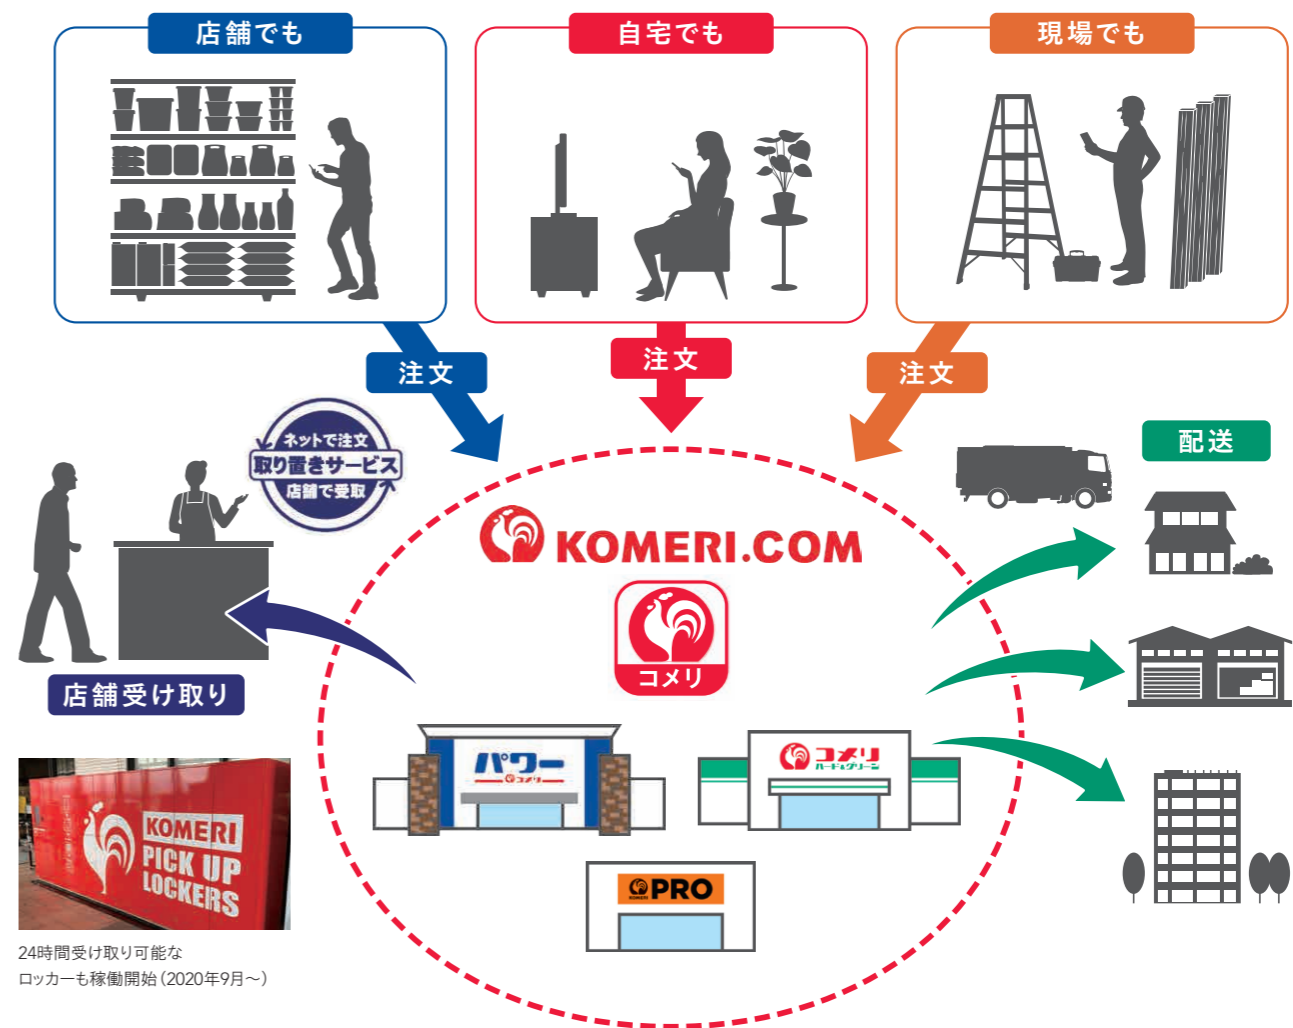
店舗でも

自宅でも

現場でも

注文

注文

注文

ネットで注文
取り置きサービス
店舗で受取

KOMERI.COM

コメリ

配送

店舗受け取り

パワー
コメリ

コメリ
ハード&グリーン

PRO

KOMERI
PICK UP
LOCKERS

24時間受け取り可能な
ロッカーも稼働開始（2020年9月～）